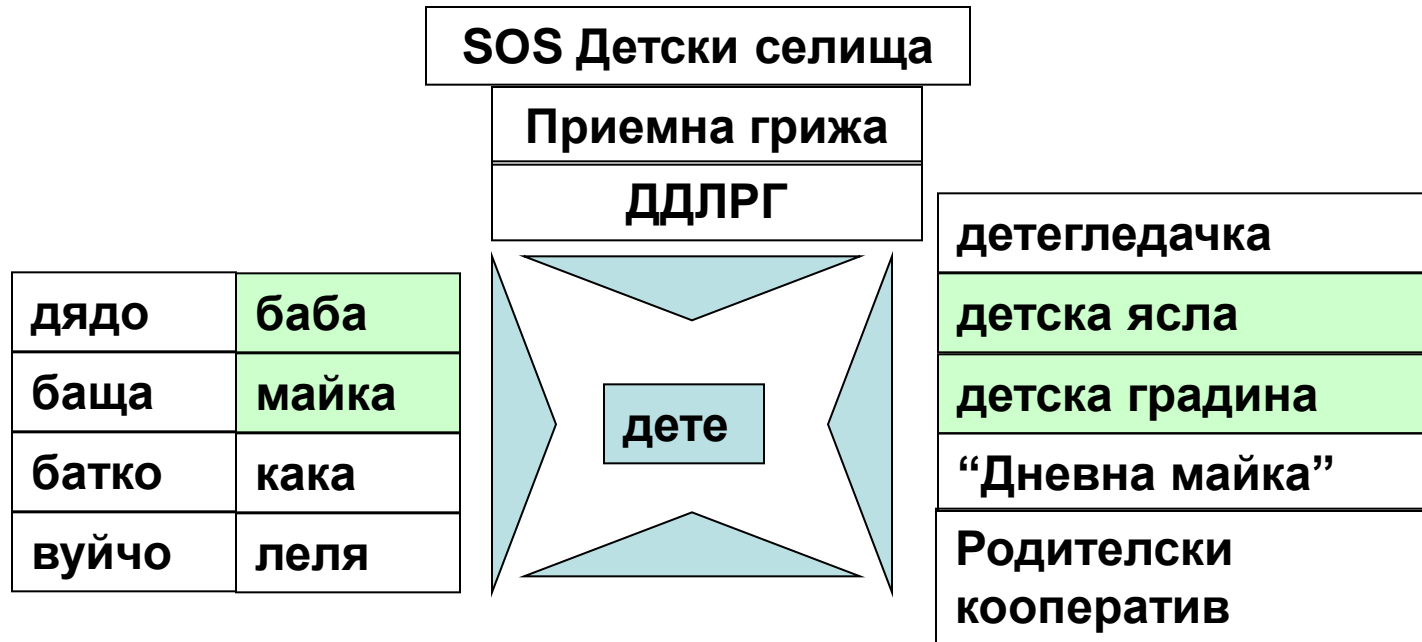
SOS Детски селища

Приемна грижа

ДДЛРГ

| дядо | баба |
|---|---|
| баща | майка |
| батко | кака |
| вуйчо | леля |

дете

детегледачка

детска ясла

детска градина

“Дневна майка”

Родителски кооператив